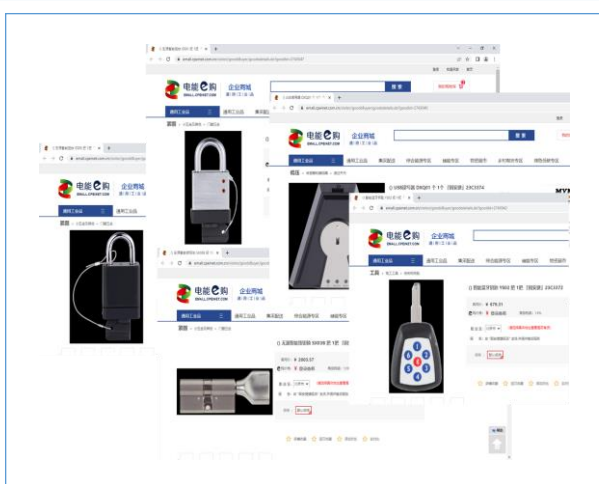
电能e购
SMALL.PSESMT.COM
企业商城

电能e购
企业商城

电能e购
SMALL.PSESMT.COM
企业商城
通用工业品

电能e购
SMALL.PSESMT.COM
企业商城
通用工业品

电能e购
SMALL.PSESMT.COM
企业商城

电能e购
SMALL.PSESMT.COM
企业商城
通用工业品

搜索
通用工业品
首页
通用工业品

¥ 2803.57

¥ 876.91

工具